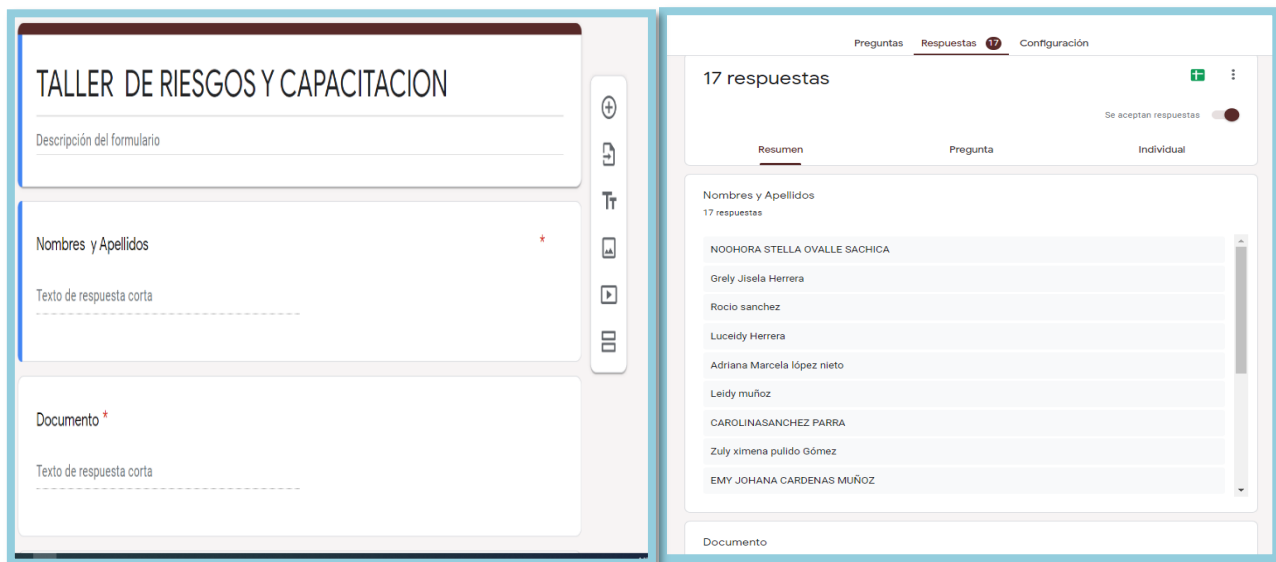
TALLER DE RIESGOS Y CAPACITACION

Descripción del formulario

Nombres y Apellidos *

Texto de respuesta corta

Documento *

Texto de respuesta corta

Preguntas Respuestas 17 Configuración

17 respuestas

Se aceptan respuestas

Resumen Pregunta Individual

Nombres y Apellidos
17 respuestas

NOOHORA STELLA OVALLE SACHICA
Grely Jisela Herrera
Rocio sanchez
Luceidy Herrera
Adriana Marcela lópez nieto
Leidy muñoz
CAROLINASANCHEZ PARRA
Zuly ximena pulido Gómez
EMY JOHANA CARDENAS MUÑOZ

Documento